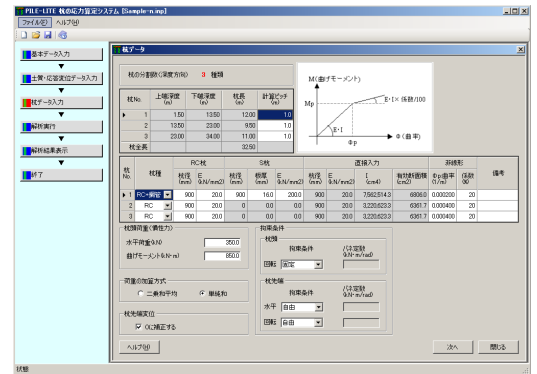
PILE-LITE 杭の応力算定システム [Sample-n.inp]

ファイル(F) ヘルプ(H)

基本データ入力

土質・応答変位データ入力

杭データ入力

解析実行

解析結果表示

終了

杭データ

杭の分割数(深度方向) 3 種類

| 杭No. | 上端深度 (m) | 下端深度 (m) | 杭長 (m) | 計算ピッチ (m) |
|---|---|---|---|---|
| 1 | 1.50 | 13.50 | 12.00 | 1.0 |
| 2 | 13.50 | 23.00 | 9.50 | 1.0 |
| 3 | 23.00 | 34.00 | 11.00 | 1.0 |
| 杭全長 | | | 32.50 | |

M(曲げモーメント)

Mp

E・I× 係数/100

E・I

Φp

Φ(曲率)

| 杭No. | 杭種 | RC杭 杭径 (mm) | RC杭 E (kN/mm2) | S杭 杭径 (mm) | S杭 板厚 (mm) | S杭 E (kN/mm2) | 直接入力 杭径 (mm) | 直接入力 E (kN/mm2) | 直接入力 I (cm4) | 直接入力 有効断面積 (cm2) | 非線形 Φp曲率 (1/m) | 非線形 係数 (%) | 備考 |
|---|---|---|---|---|---|---|---|---|---|---|---|---|---|
| 1 | RC+鋼管 | 900 | 20.0 | 900 | 16.0 | 200.0 | 900 | 20.0 | 7,562,514.3 | 6806.0 | 0.000200 | 20 | |
| 2 | RC | 900 | 20.0 | 0 | 0.0 | 0.0 | 900 | 20.0 | 3,220,623.3 | 6361.7 | 0.000400 | 20 | |
| 3 | RC | 900 | 20.0 | 0 | 0.0 | 0.0 | 900 | 20.0 | 3,220,623.3 | 6361.7 | 0.000400 | 20 | |

杭頭荷重(慣性力)

水平荷重(kN) 350.0

曲げモーメント(kN・m) 850.0

荷重の加算方式

○ 二乗和平方 ● 単純和

杭先端変位

☑ 0に補正する

拘束条件

杭頭

拘束条件

バネ定数 (kN・m/rad)

回転 固定

杭先端

拘束条件

バネ定数 (kN/m)

水平 自由

回転 自由

ヘルプ(H)

次へ

閉じる

状態